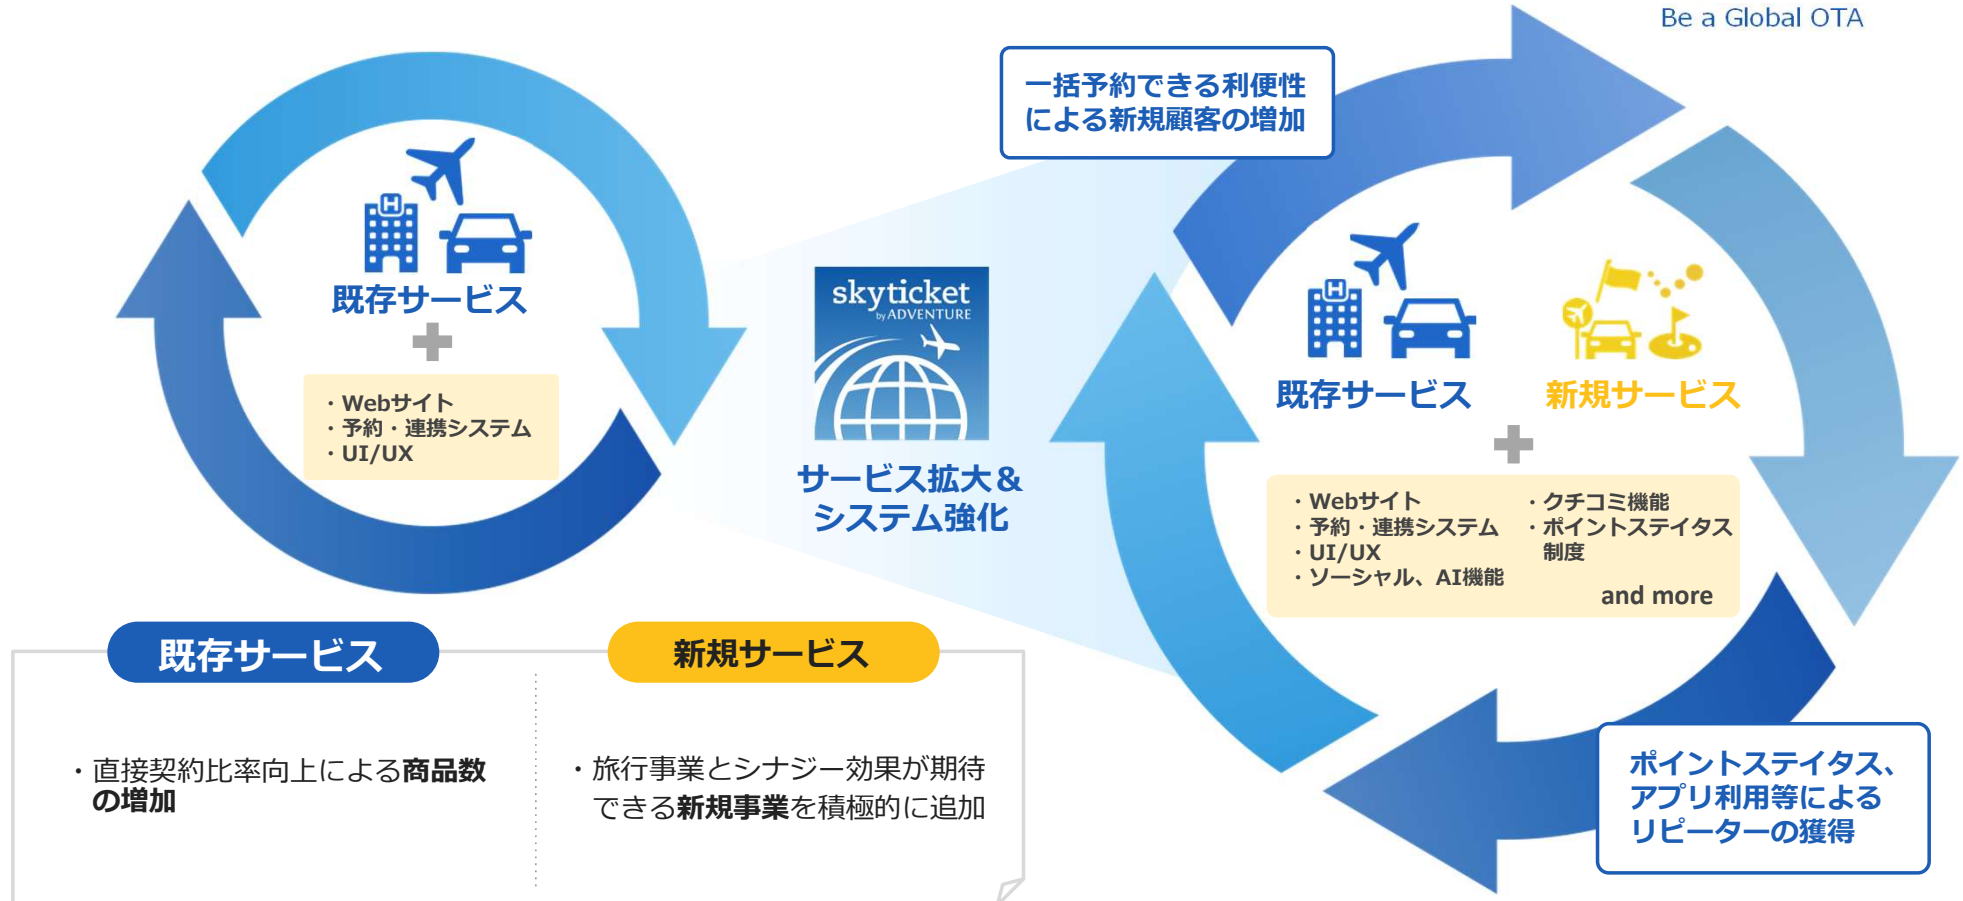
Be a Global OTA

既存サービス

・Webサイト
・予約・連携システム
・UI/UX

skyticket by ADVENTURE

サービス拡大＆システム強化

一括予約できる利便性による新規顧客の増加

既存サービス

新規サービス

・Webサイト
・予約・連携システム
・UI/UX
・ソーシャル、AI機能

・クチコミ機能
・ポイントステイタス制度

and more

ポイントステイタス、アプリ利用等によるリピーターの獲得

既存サービス

・直接契約比率向上による商品数の増加

新規サービス

・旅行事業とシナジー効果が期待できる新規事業を積極的に追加